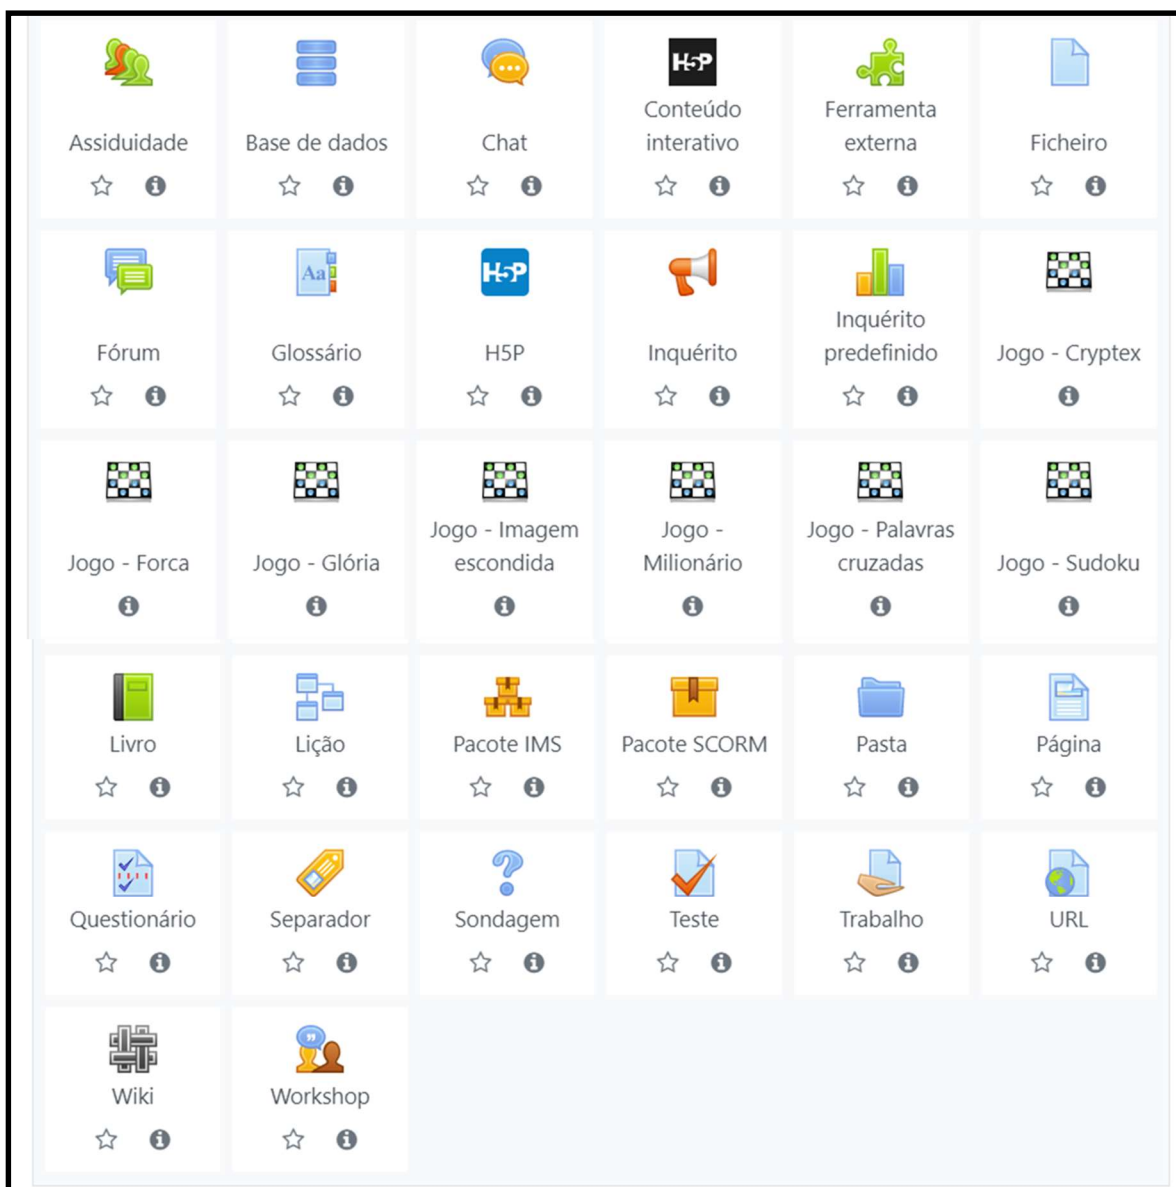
Assiduidade

Base de dados

Chat

H5P

Conteúdo interativo

Ferramenta externa

Ficheiro

Fórum

Aa

Glossário

H5P

H5P

Inquérito

Inquérito predefinido

Jogo - Cryptex

Jogo - Forca

Jogo - Glória

Jogo - Imagem escondida

Jogo - Milionário

Jogo - Palavras cruzadas

Jogo - Sudoku

Livro

Lição

Pacote IMS

Pacote SCORM

Pasta

Página

Questionário

Separador

Sondagem

Teste

Trabalho

URL

Wiki

Workshop